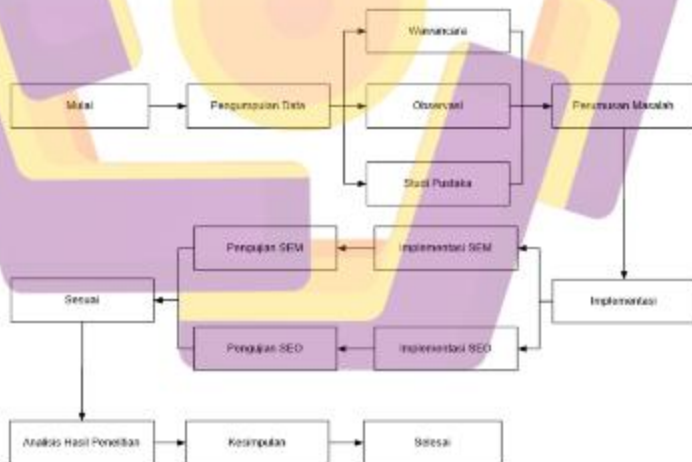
Mulai

Pengumpulan Data

Wawancara

Observasi

Studi Pustaka

Perumusan Masalah

Implementasi

Implementasi SEM

Pengujian SEM

Implementasi SEO

Pengujian SEO

Sesuai

Analisis Hasil Penelitian

Kesimpulan

Selesai